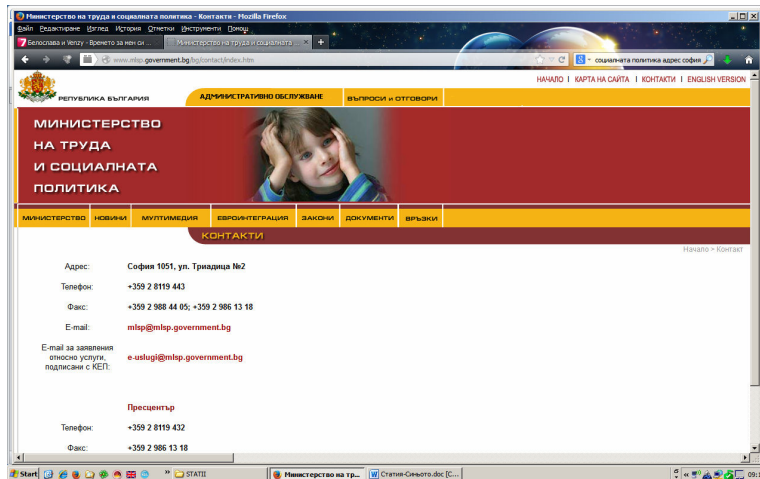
Министерство на труда и социалната политика - Контакти - Mozilla Firefox

Файл Редактиране Изглед История Отметки Инструменти Помощ

Белосвава и Venzy - Времето за мен си ... | Министерство на труда и социалната ... | +

www.mlsp.government.bg/bg/contact/index.htm

социалната политика адрес софия

НАЧАЛО | КАРТА НА САЙТА | КОНТАКТИ | ENGLISH VERSION

РЕПУБЛИКА БЪЛГАРИЯ

АДМИНИСТРАТИВНО ОБСЛУЖВАНЕ

ВЪПРОСИ и ОТГОВОРИ

МИНИСТЕРСТВО НА ТРУДА И СОЦИАЛНАТА ПОЛИТИКА

МИНИСТЕРСТВО | НОВИНИ | МУЛТИМЕДИЯ | ЕВРОИНТЕГРАЦИЯ | ЗАКОНИ | ДОКУМЕНТИ | ВРЪЗКИ

КОНТАКТИ

Начало > Контакт

| | |
|---|---|
| Адрес: | София 1051, ул. Триадица №2 |
| Телефон: | +359 2 8119 443 |
| Факс: | +359 2 988 44 05; +359 2 986 13 18 |
| E-mail: | mlsp@mlsp.government.bg |
| E-mail за заявления относно услуги, подписани с КЕП: | e-uslugi@mlsp.government.bg |

Пресцентър

| | |
|---|---|
| Телефон: | +359 2 8119 432 |
| Факс: | +359 2 986 13 18 |

Start | STATII | Министерство на тр... | Статия-Синьото.doc [C... | 09: